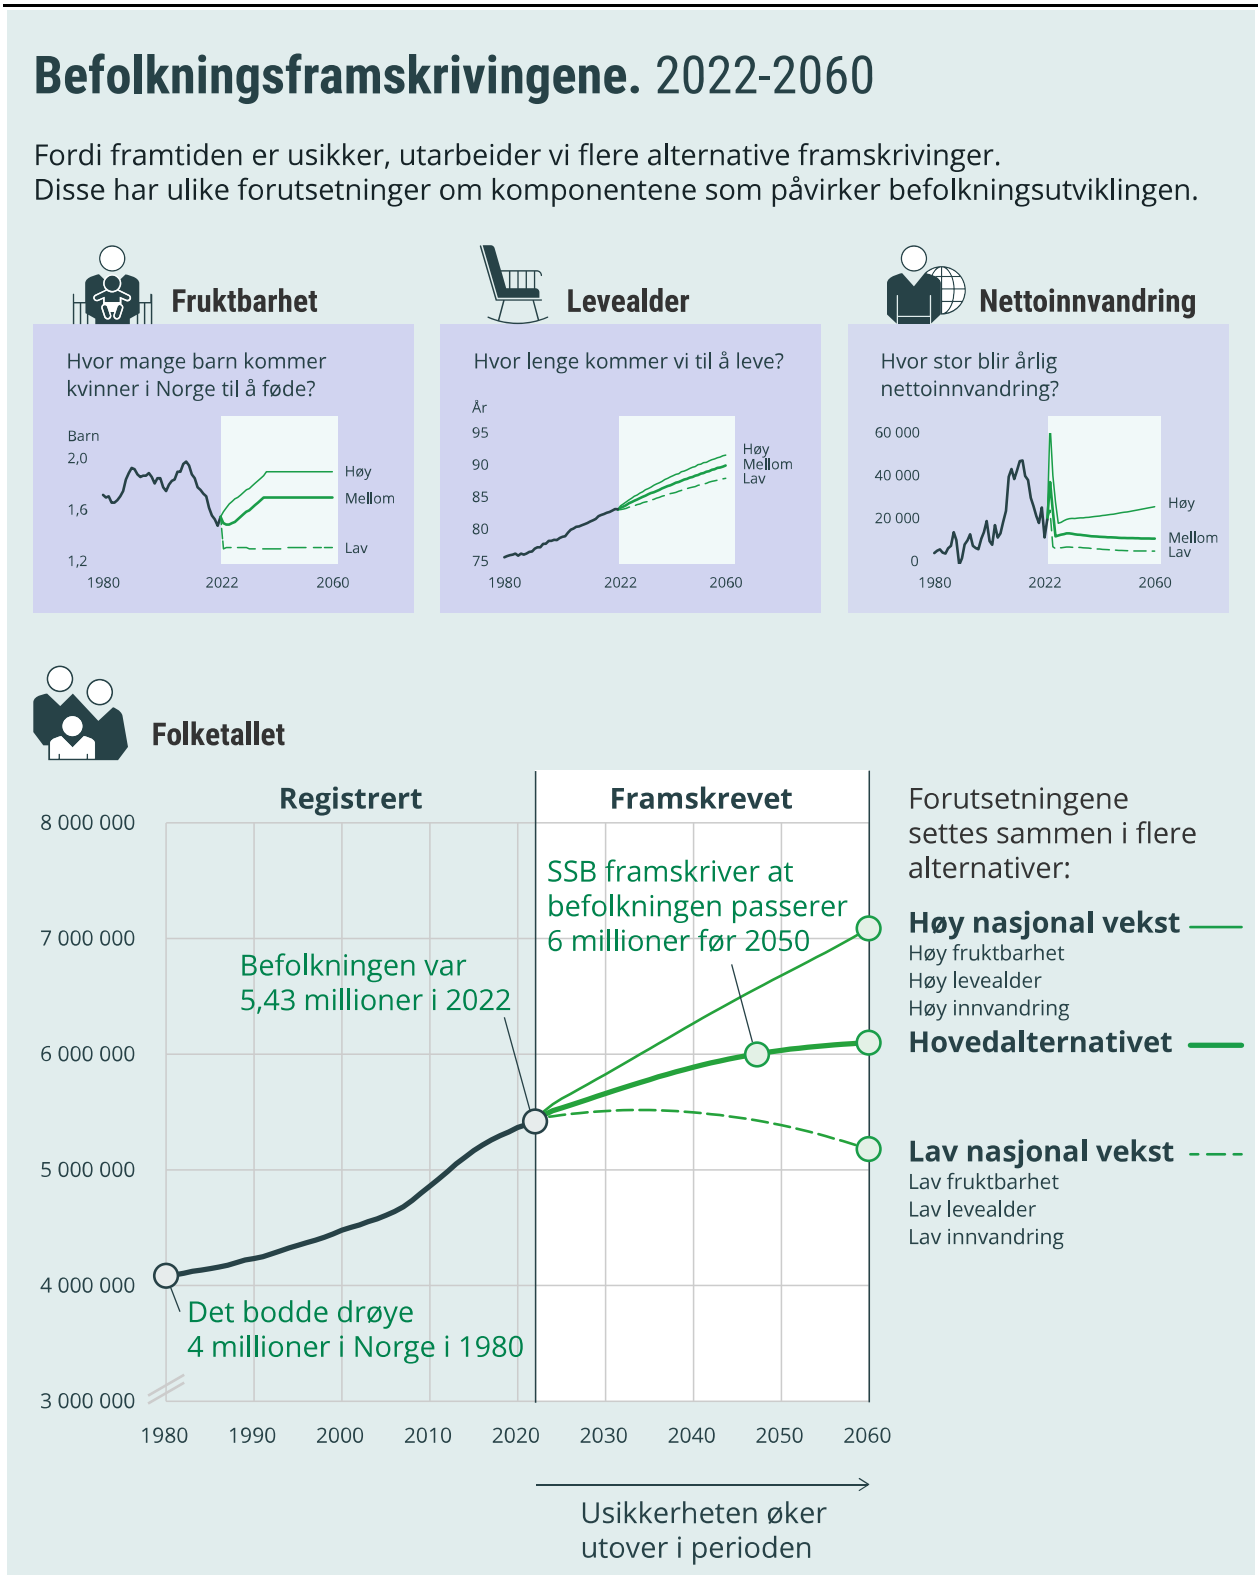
Befolkningsframskrivingene. 2022-2060

Fordi framtiden er usikker, utarbeider vi flere alternative framskrivinger. Disse har ulike forutsetninger om komponentene som påvirker befolkningsutviklingen.

Fruktbarhet

Hvor mange barn kommer kvinner i Norge til å føde?

Barn
2,0
1,6
1,2
1980
2022
2060
Høy
Mellom
Lav

Levealder

Hvor lenge kommer vi til å leve?

År
95
90
85
80
75
1980
2022
2060
Høy
Mellom
Lav

Nettoinnvandring

Hvor stor blir årlig nettoinnvandring?

60 000
40 000
20 000
0
1980
2022
2060
Høy
Mellom
Lav

Folketallet

Registrert

Framskrevet

8 000 000
7 000 000
6 000 000
5 000 000
4 000 000
3 000 000

SSB framskriver at befolkningen passerer 6 millioner før 2050

Befolkningen var 5,43 millioner i 2022

Det bodde drøye 4 millioner i Norge i 1980

1980
1990
2000
2010
2020
2030
2040
2050
2060

Forutsetningene settes sammen i flere alternativer:

Høy nasjonal vekst
Høy fruktbarhet
Høy levealder
Høy innvandring

Hovedalternativet

Lav nasjonal vekst
Lav fruktbarhet
Lav levealder
Lav innvandring

Usikkerheten øker utover i perioden